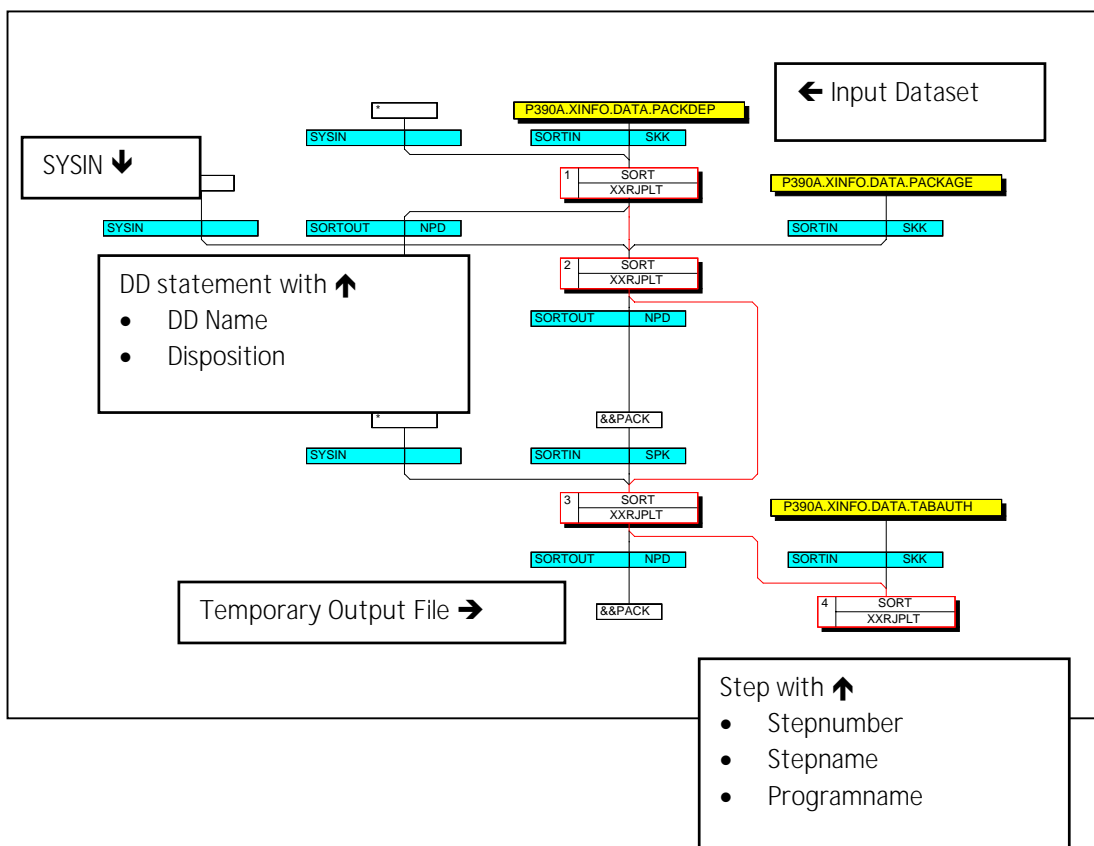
*

P390A.XINFO.DATA.PACKDEP

← Input Dataset

SYSIN

SORTIN SKK

SYSIN ↓

1 SORT XXRJPLT

P390A.XINFO.DATA.PACKAGE

SYSIN

SORTOUT NPD

SORTIN SKK

DD statement with ↑
• DD Name
• Disposition

2 SORT XXRJPLT

SORTOUT NPD

*

&&PACK

SYSIN

SORTIN SPK

3 SORT XXRJPLT

P390A.XINFO.DATA.TABAUTH

SORTOUT NPD

SORTIN SKK

Temporary Output File →

&&PACK

4 SORT XXRJPLT

Step with ↑
• Stepnumber
• Stepname
• Programname